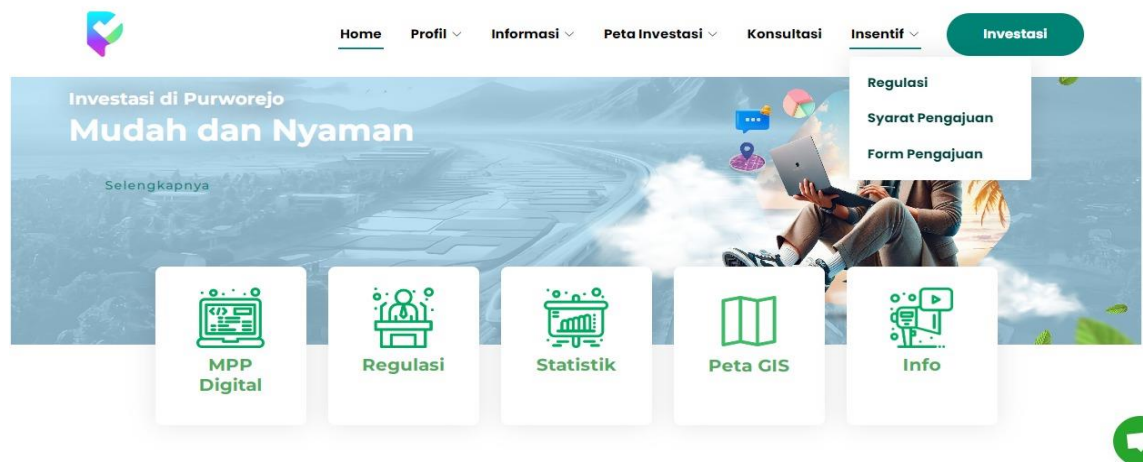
Home Profil Informasi Peta Investasi Konsultasi Insentif Investasi

Regulasi
Syarat Pengajuan
Form Pengajuan

Investasi di Purworejo
Mudah dan Nyaman

Selengkapnya

MPP Digital

Regulasi

Statistik

Peta GIS

Info